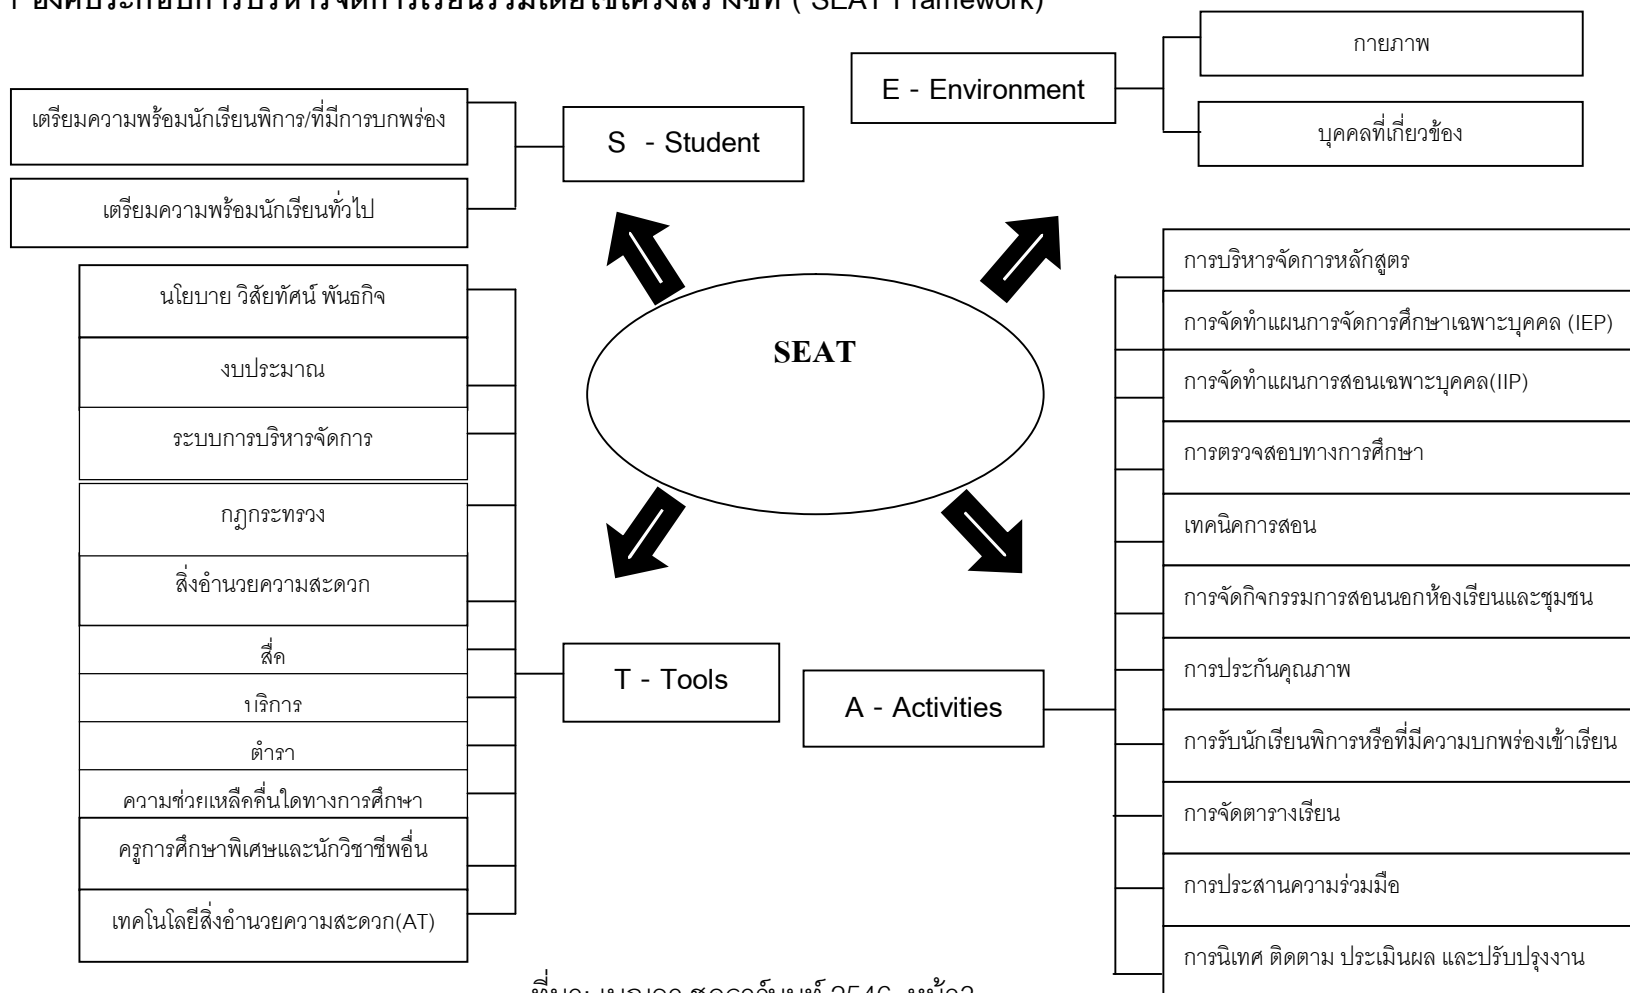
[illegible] ( SEAT Framework)

E - Environment

กายภาพ

บุคคลที่เกี่ยวข้อง

เตรียมความพร้อมนักเรียนพิการ/ที่มีการบกพร่อง

เตรียมความพร้อมนักเรียนทั่วไป

S - Student

SEAT

นโยบาย วิสัยทัศน์ พันธกิจ

งบประมาณ

ระบบการบริหารจัดการ

กฎกระทรวง

สิ่งอำนวยความสะดวก

สื่ค

บริการ

ตำรา

ความช่วยเหลือคื่นใดทางการศึกษา

ครูการศึกษาพิเศษและนักวิชาชีพอื่น

เทคโนโลยีสิ่งอำนวยความสะดวก(AT)

T - Tools

A - Activities

การบริหารจัดการหลักสูตร

การจัดทำแผนการจัดการศึกษาเฉพาะบุคคล (IEP)

การจัดทำแผนการสอนเฉพาะบุคคล(IIP)

การตรวจสอบทางการศึกษา

เทคนิคการสอน

การจัดกิจกรรมการสอนนอกห้องเรียนและชุมชน

การประกันคุณภาพ

การรับนักเรียนพิการหรือที่มีความบกพร่องเข้าเรียน

การจัดตารางเรียน

การประสานความร่วมมือ

การนิเทศ ติดตาม ประเมินผล และปรับปรุงงาน

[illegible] 2546 หน้า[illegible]